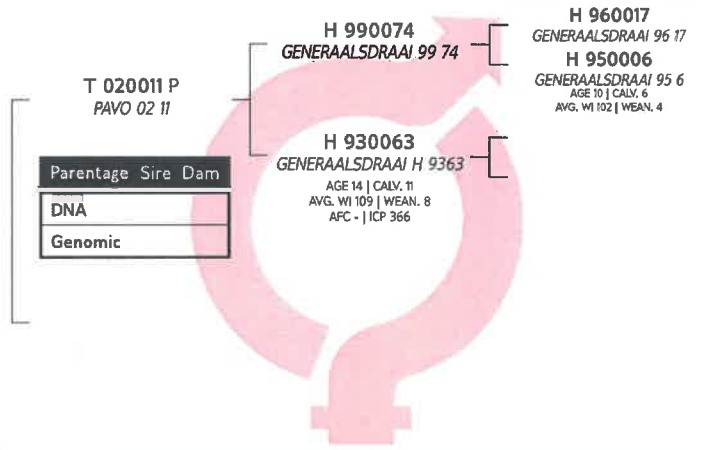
T 020011 P
PAVO 02 11

Parentage Sire Dam

DNA

Genomic

H 990074
GENERAALSDRAAI 99 74

H 930063
GENERAALSDRAAI H 9363
AGE 14 | CALV. 11
AVG. WI 109 | WEAN. 8
AFC - | ICP 366

H 960017
GENERAALSDRAAI 96 17

H 950006
GENERAALSDRAAI 95 6
AGE 10 | CALV. 6
AVG. WI 102 | WEAN. 4